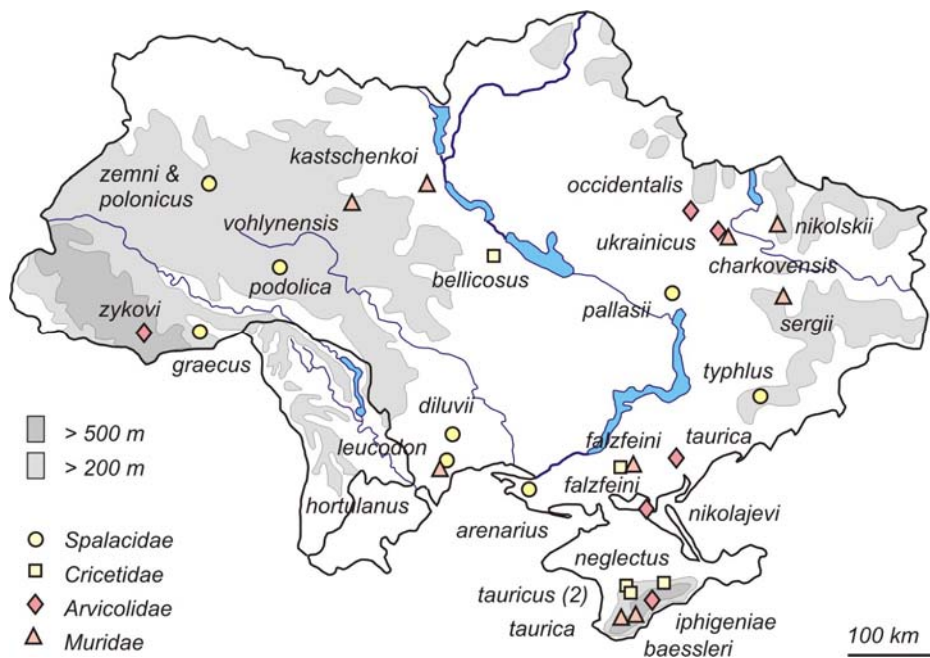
kastschenkoi
zemni & polonicus
occidentalis
vohlynensis
ukrainicus
nikolskii
bellicosus
charkovensis
podolica
zykovi
pallasii
sergii
graecus
typhlus
diluvii
> 500 m
> 200 m
leucodon
falzfeini
taurica
falzfeini
hortulanus
nikolajevi
arenarius
Spalacidae
Cricetidae
neglectus
Arvicolidae
tauricus (2)
Muridae
taurica
iphigeniae
baessleri
100 km